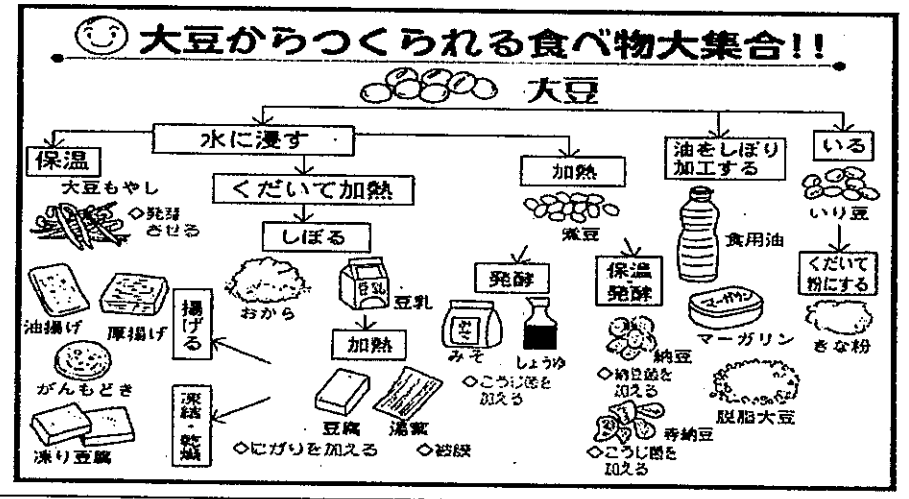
大豆からつくられる食べ物大集合!!

大豆

水に浸す

保温

大豆もやし

◇発芽させる

くだいて加熱

しぼる

おから

豆乳

加熱

豆腐

湯葉

◇にがりを加える

◇被膜

揚げる

油揚げ

厚揚げ

がんもどき

凍結・乾燥

凍り豆腐

加熱

煮豆

発酵

みそ

しょうゆ

◇こうじ菌を加える

保温発酵

納豆

◇納豆菌を加える

寺納豆

◇こうじ菌を加える

油をしぼり加工する

食用油

マーガリン

脱脂大豆

いる

いり豆

くだいて粉にする

きな粉